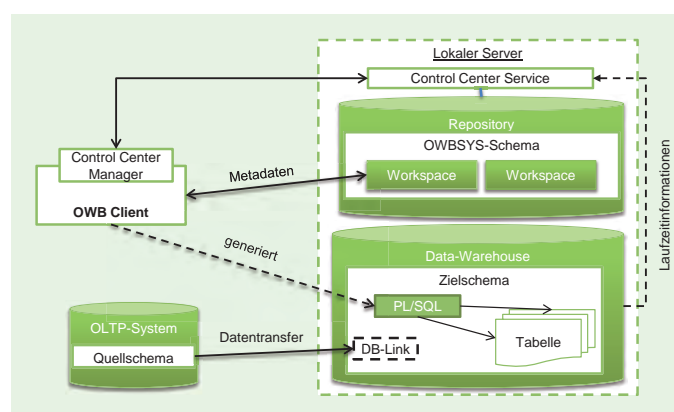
Lokaler Server

Control Center Service

Repository

OWBSYS-Schema

Workspace

Workspace

Control Center Manager

OWB Client

Metadaten

Laufzeitinformationen

generiert

Data-Warehouse

Zielschema

PL/SQL

Tabelle

OLTP-System

Quellschema

Datentransfer

DB-Link